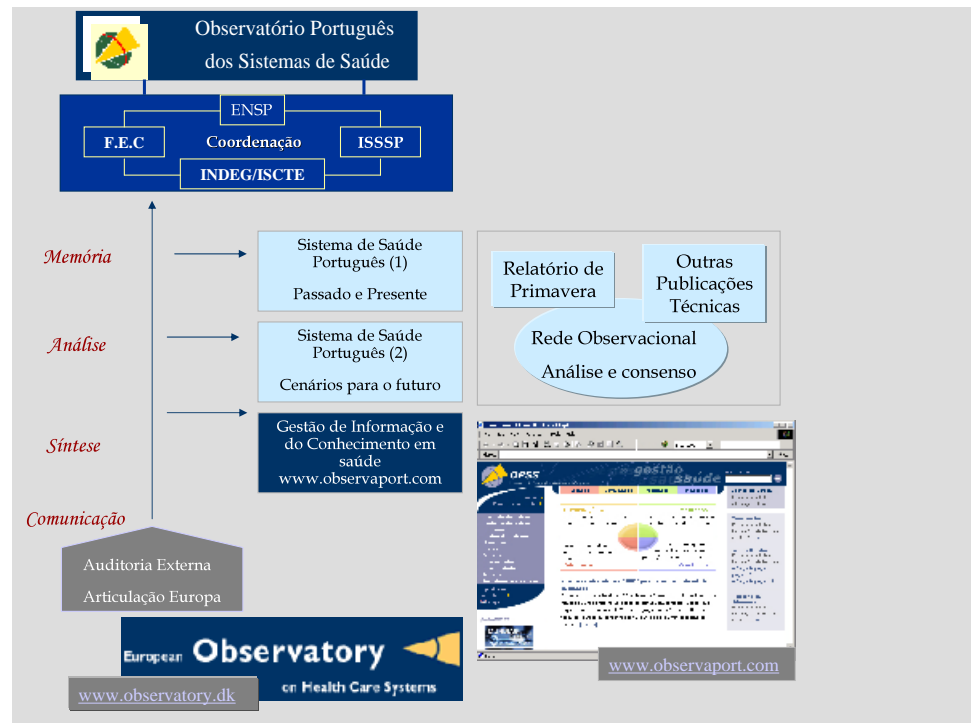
Observatório Português dos Sistemas de Saúde

ENSP

F.E.C

Coordenação

ISSSP

INDEG/ISCTE

Memória

Análise

Síntese

Comunicação

Sistema de Saúde Português (1)

Passado e Presente

Sistema de Saúde Português (2)

Cenários para o futuro

Gestão de Informação e do Conhecimento em saúde www.observaport.com

Relatório de Primavera

Outras Publicações Técnicas

Rede Observacional

Análise e consenso

Auditoria Externa

Articulação Europa

European Observatory on Health Care Systems

www.observatory.dk

OPSS

gestão saúde

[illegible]

www.observaport.com